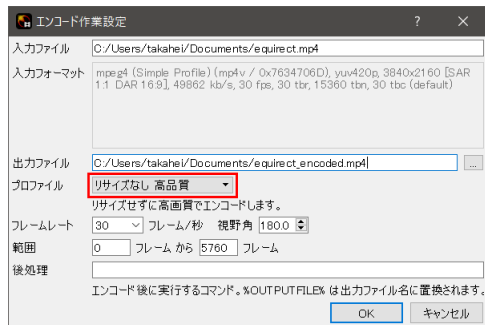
エンコード作業設定
?
入力ファイル C:/Users/takahei/Documents/equirect.mp4
入力フォーマット mpeg4 (Simple Profile) (mp4v / 0x7634706D), yuv420p, 3840x2160 [SAR 1:1 DAR 16:9], 49862 kb/s, 30 fps, 30 tbr, 15360 tbn, 30 tbc (default)
出力ファイル C:/Users/takahei/Documents/equirect_encoded.mp4 ...
プロファイル リサイズなし 高品質
リサイズせずに高画質でエンコードします。
フレームレート 30 フレーム/秒 視野角 180.0
範囲 0 フレーム から 5760 フレーム
後処理
エンコード後に実行するコマンド。%OUTPUTFILE% は出力ファイル名に置換されます。
OK キャンセル